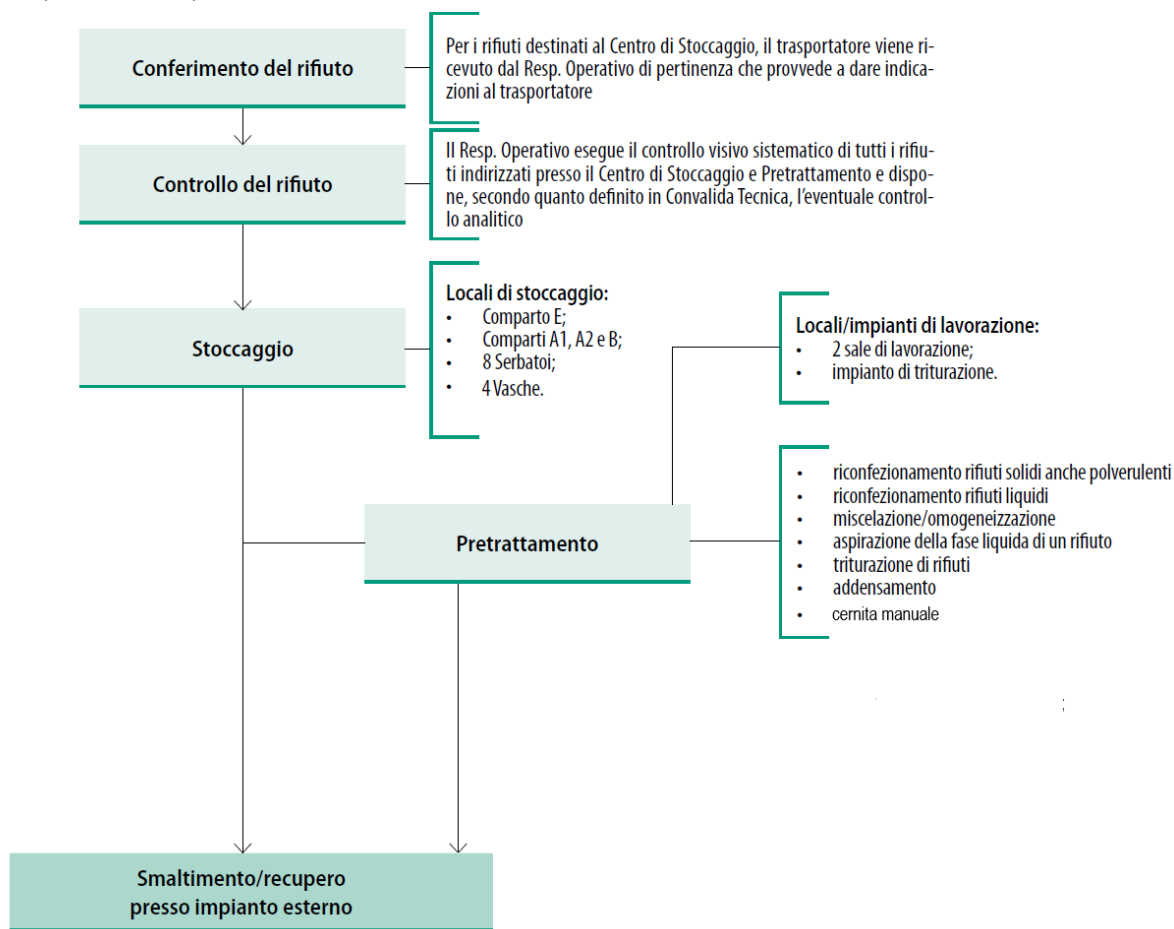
Conferimento del rifiuto

Per i rifiuti destinati al Centro di Stoccaggio, il trasportatore viene ricevuto dal Resp. Operativo di pertinenza che provvede a dare indicazioni al trasportatore

Controllo del rifiuto

Il Resp. Operativo esegue il controllo visivo sistematico di tutti i rifiuti indirizzati presso il Centro di Stoccaggio e Pretrattamento e dispone, secondo quanto definito in Convalida Tecnica, l'eventuale controllo analitico

Stoccaggio

Locali di stoccaggio:
• Comparto E;
• Comparti A1, A2 e B;
• 8 Serbatoi;
• 4 Vasche.

Locali/impianti di lavorazione:
• 2 sale di lavorazione;
• impianto di triturazione.

Pretrattamento

• riconfezionamento rifiuti solidi anche polverulenti
• riconfezionamento rifiuti liquidi
• miscelazione/omogeneizzazione
• aspirazione della fase liquida di un rifiuto
• triturazione di rifiuti
• addensamento
• cernita manuale

Smaltimento/recupero presso impianto esterno